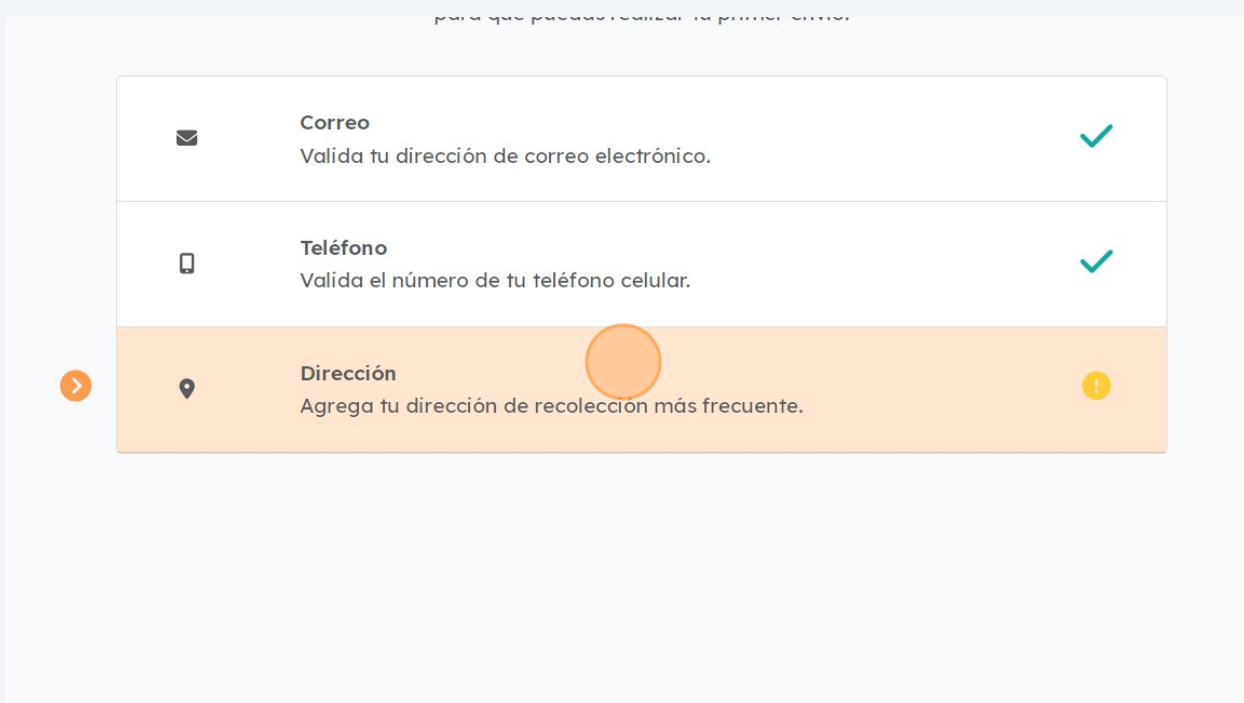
para que puedas realizar tu primer envío.

Correo
Valida tu dirección de correo electrónico.

Teléfono
Valida el número de tu teléfono celular.

Dirección
Agrega tu dirección de recolección más frecuente.